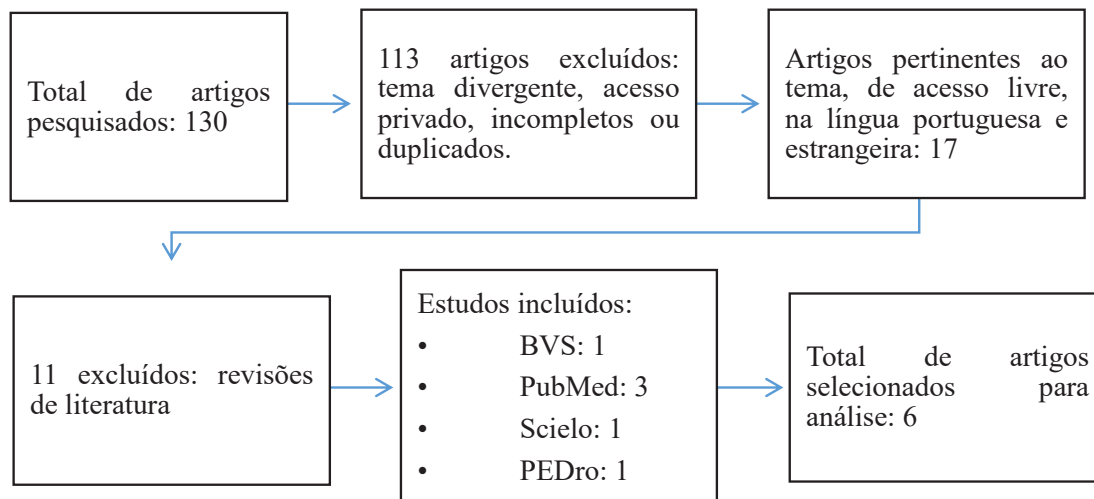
Total de artigos pesquisados: 130

113 artigos excluídos: tema divergente, acesso privado, incompletos ou duplicados.

Artigos pertinentes ao tema, de acesso livre, na língua portuguesa e estrangeira: 17

11 excluídos: revisões de literatura

Estudos incluídos:
• BVS: 1
• PubMed: 3
• Scielo: 1
• PEDro: 1

Total de artigos selecionados para análise: 6